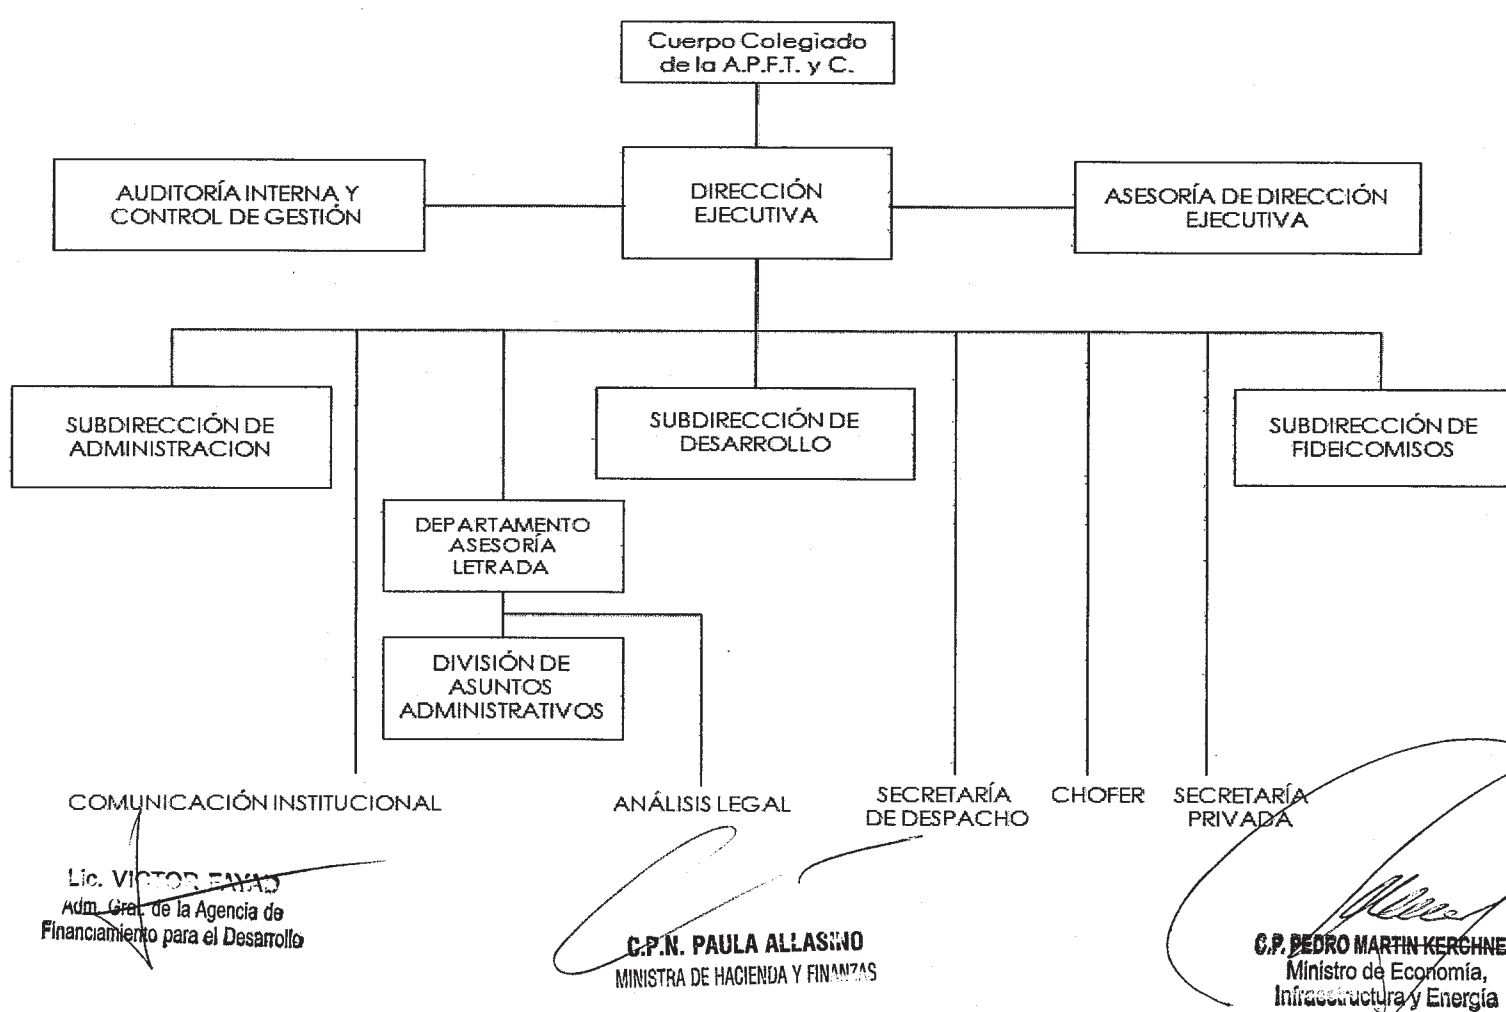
Cuerpo Colegiado de la A.P.F.T. y C.

AUDITORÍA INTERNA Y CONTROL DE GESTIÓN

DIRECCIÓN EJECUTIVA

ASESORÍA DE DIRECCIÓN EJECUTIVA

SUBDIRECCIÓN DE ADMINISTRACION

SUBDIRECCIÓN DE DESARROLLO

SUBDIRECCIÓN DE FIDEICOMISOS

DEPARTAMENTO ASESORÍA LETRADA

DIVISIÓN DE ASUNTOS ADMINISTRATIVOS

COMUNICACIÓN INSTITUCIONAL

ANÁLISIS LEGAL

SECRETARÍA DE DESPACHO

CHOFER

SECRETARÍA PRIVADA

Lic. VICTOR FAYAD
Adm. Grel. de la Agencia de Financiamiento para el Desarrollo

C.P.N. PAULA ALLASINO
MINISTRA DE HACIENDA Y FINANZAS

C.P. PEDRO MARTIN KERCHNE
Ministro de Economía, Infraestructura y Energía